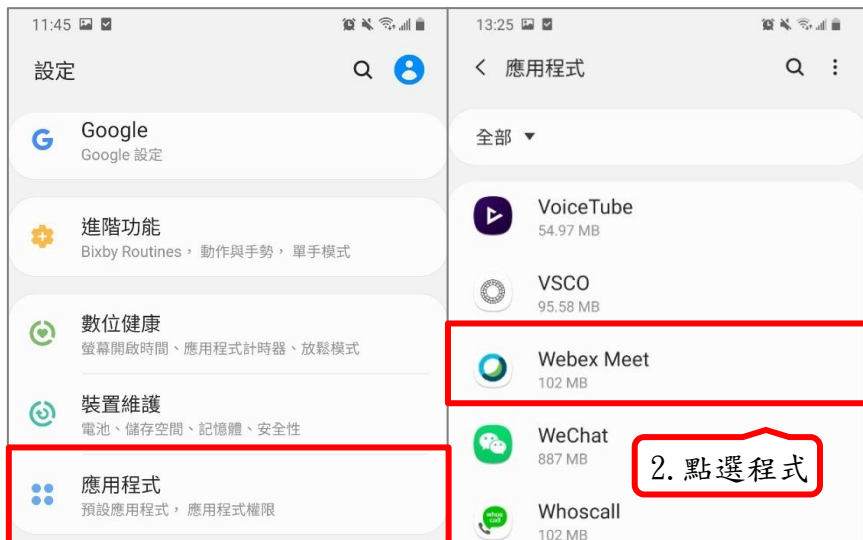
11:45

設定

Google
Google 設定

進階功能
Bixby Routines， 動作與手勢， 單手模式

數位健康
螢幕開啟時間、應用程式計時器、放鬆模式

裝置維護
電池、儲存空間、記憶體、安全性

應用程式
預設應用程式， 應用程式權限

13:25

應用程式

全部

VoiceTube
54.97 MB

VSCO
95.58 MB

Webex Meet
102 MB

WeChat
887 MB

Whoscall

2. 點選程式